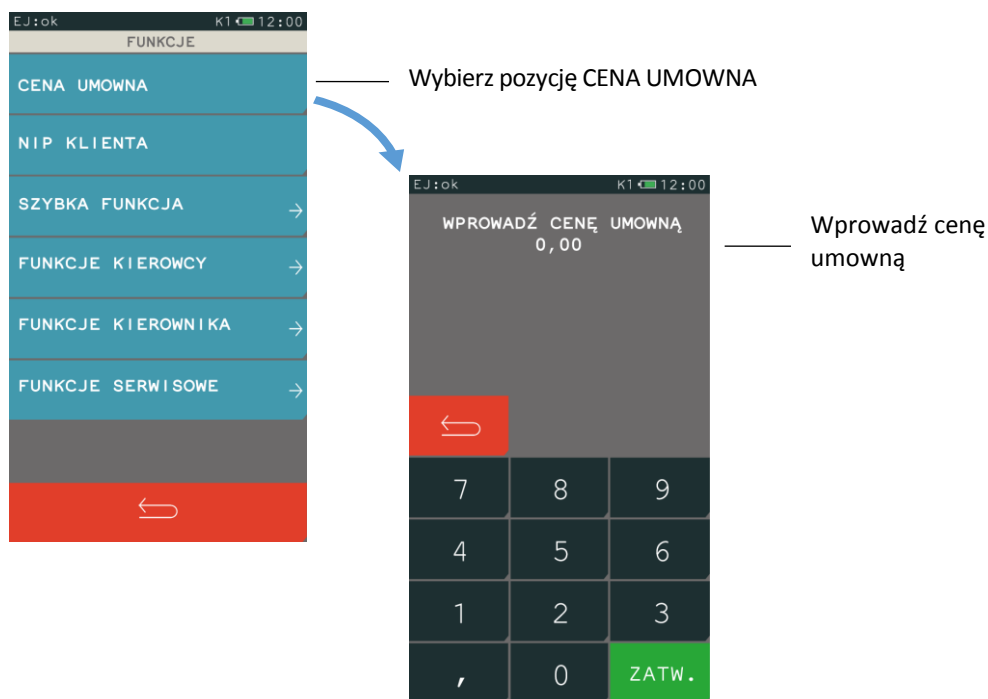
EJ:ok K1 12:00
FUNKCJE
CENA UMOWNA
NIP KLIENTA
SZYBKA FUNKCJA →
FUNKCJE KIEROWCY →
FUNKCJE KIEROWNIKA →
FUNKCJE SERWISOWE →

Wybierz pozycję CENA UMOWNA

EJ:ok K1 12:00
WPROWADŹ CENĘ UMOWNĄ
0,00

Wprowadź cenę umowną

| 7 | 8 | 9 |
|---|---|---|
| 4 | 5 | 6 |
| 1 | 2 | 3 |
| , | 0 | ZATW. |